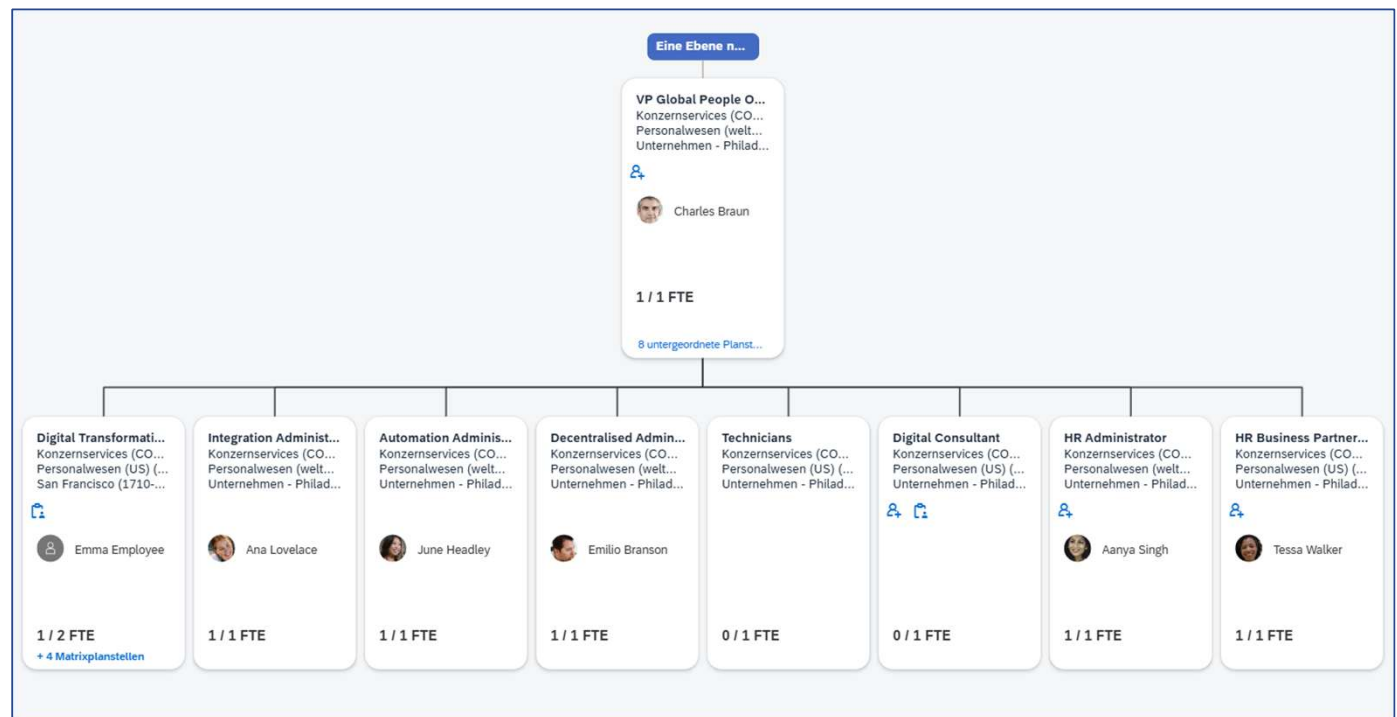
Eine Ebene n...

VP Global People O...
Konzernservices (CO...
Personalwesen (welt...
Unternehmen - Philad...

Charles Braun

1 / 1 FTE

8 untergeordnete Planst...

Digital Transformati...
Konzernservices (CO...
Personalwesen (US) (...
San Francisco (1710-...

Emma Employee

1 / 2 FTE
+ 4 Matrixplanstellen

Integration Administ...
Konzernservices (CO...
Personalwesen (welt...
Unternehmen - Philad...

Ana Lovelace

1 / 1 FTE

Automation Adminis...
Konzernservices (CO...
Personalwesen (welt...
Unternehmen - Philad...

June Headley

1 / 1 FTE

Decentralised Admin...
Konzernservices (CO...
Personalwesen (welt...
Unternehmen - Philad...

Emilio Branson

1 / 1 FTE

Technicians
Konzernservices (CO...
Personalwesen (US) (...
Unternehmen - Philad...

0 / 1 FTE

Digital Consultant
Konzernservices (CO...
Personalwesen (US) (...
Unternehmen - Philad...

0 / 1 FTE

HR Administrator
Konzernservices (CO...
Personalwesen (welt...
Unternehmen - Philad...

Aanya Singh

1 / 1 FTE

HR Business Partner...
Konzernservices (CO...
Personalwesen (US) (...
Unternehmen - Philad...

Tessa Walker

1 / 1 FTE